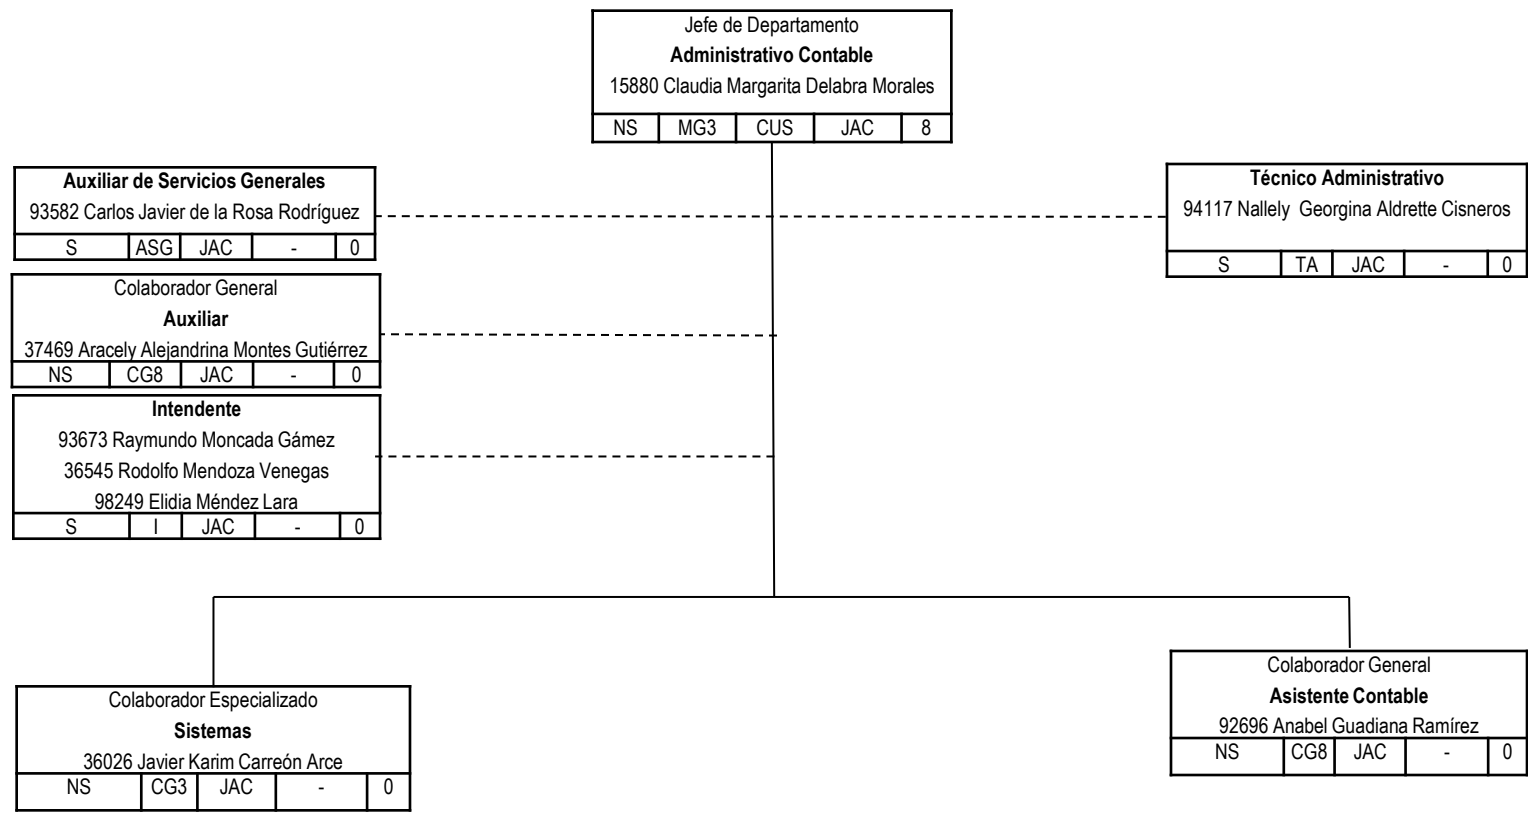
Jefe de Departamento
**Administrativo Contable**
15880 Claudia Margarita Delabra Morales

| NS | MG3 | CUS | JAC | 8 |
|---|---|---|---|---|

**Auxiliar de Servicios Generales**
93582 Carlos Javier de la Rosa Rodríguez

| S | ASG | JAC | - | 0 |
|---|---|---|---|---|

**Técnico Administrativo**
94117 Nallely Georgina Aldrette Cisneros

| S | TA | JAC | - | 0 |
|---|---|---|---|---|

Colaborador General
**Auxiliar**
37469 Aracely Alejandrina Montes Gutiérrez

| NS | CG8 | JAC | - | 0 |
|---|---|---|---|---|

**Intendente**
93673 Raymundo Moncada Gámez
36545 Rodolfo Mendoza Venegas
98249 Elidia Méndez Lara

| S | I | JAC | - | 0 |
|---|---|---|---|---|

Colaborador Especializado
**Sistemas**
36026 Javier Karim Carreón Arce

| NS | CG3 | JAC | - | 0 |
|---|---|---|---|---|

Colaborador General
**Asistente Contable**
92696 Anabel Guadiana Ramírez

| NS | CG8 | JAC | - | 0 |
|---|---|---|---|---|